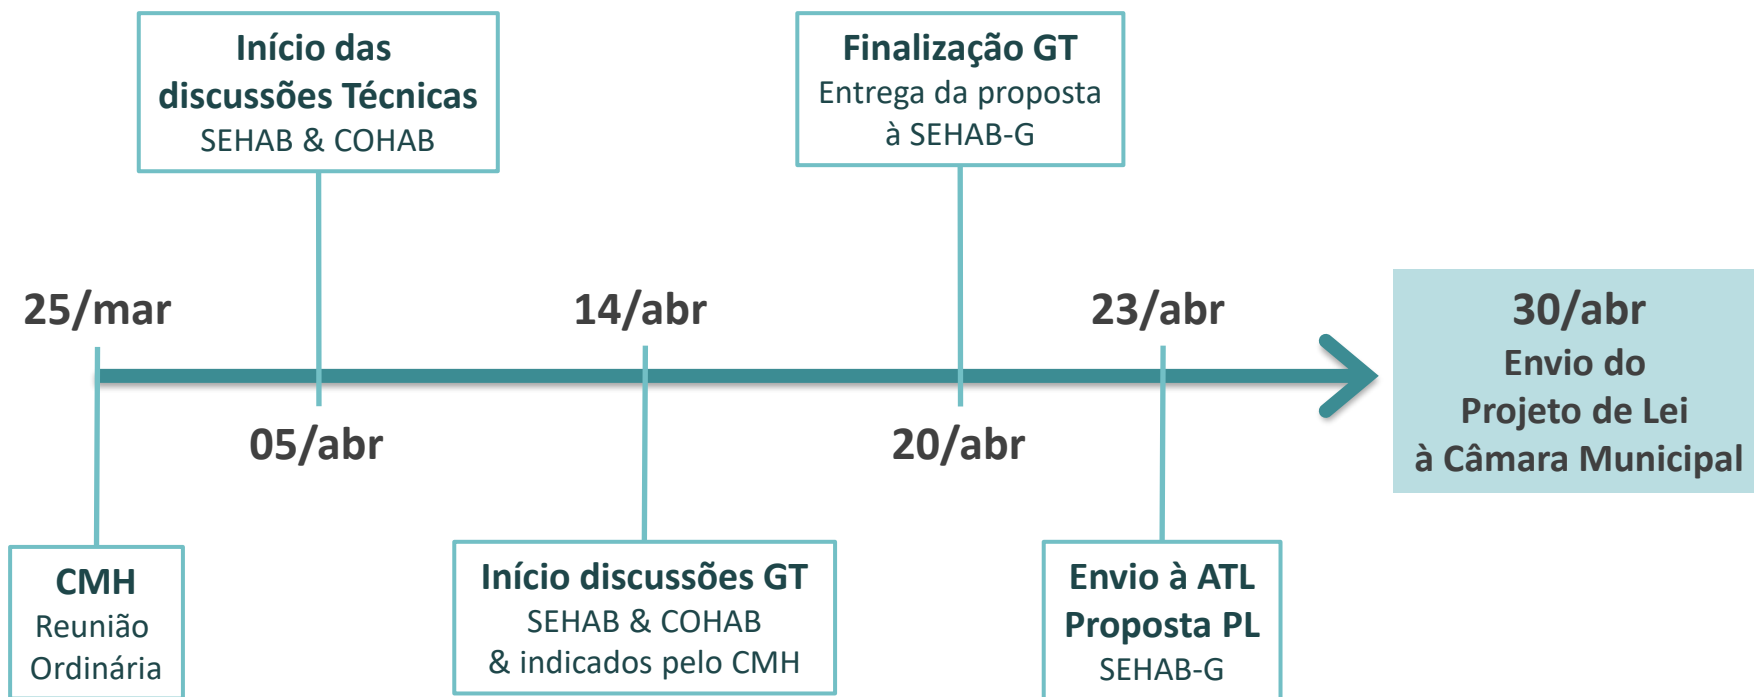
Início das discussões Técnicas
SEHAB & COHAB

Finalização GT
Entrega da proposta à SEHAB-G

25/mar

14/abr

23/abr

30/abr
Envio do Projeto de Lei à Câmara Municipal

05/abr

20/abr

CMH
Reunião Ordinária

Início discussões GT
SEHAB & COHAB
& indicados pelo CMH

Envio à ATL
Proposta PL
SEHAB-G